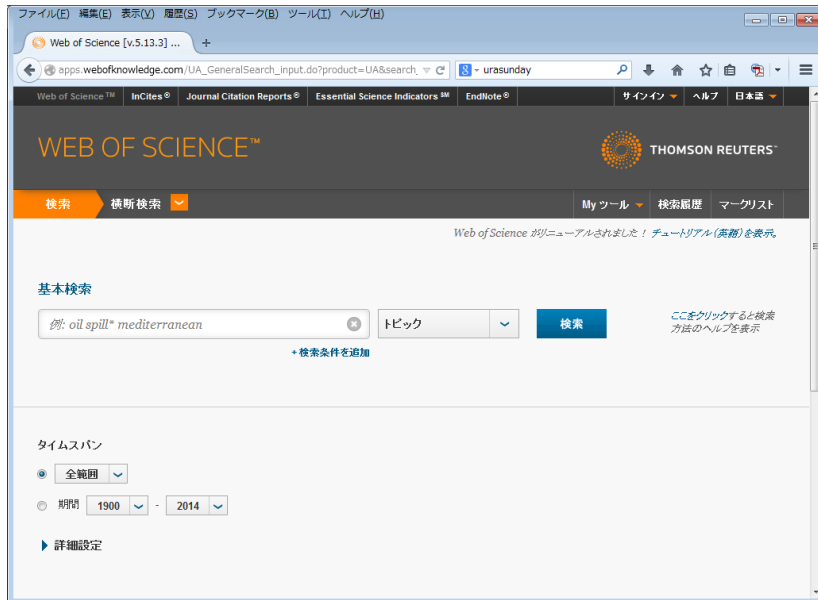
ファイル(F) 編集(E) 表示(V) 履歴(S) ブックマーク(B) ツール(T) ヘルプ(H)

Web of Science [v.5.13.3] ... +

apps.webofknowledge.com/UA_GeneralSearch_input.do?product=UA&search_

urasunday

Web of Science™ InCites® Journal Citation Reports® Essential Science Indicators℠ EndNote® サインイン ヘルプ 日本語

WEB OF SCIENCE™

THOMSON REUTERS™

検索 横断検索 My ツール 検索履歴 マークリスト

Web of Science がリニューアルされました！ チュートリアル (英語) を表示。

基本検索

例: oil spill* mediterranean

トピック

検索

ここをクリックすると検索方法のヘルプを表示

+ 検索条件を追加

タイムスパン

全範囲

期間 1900 - 2014

詳細設定